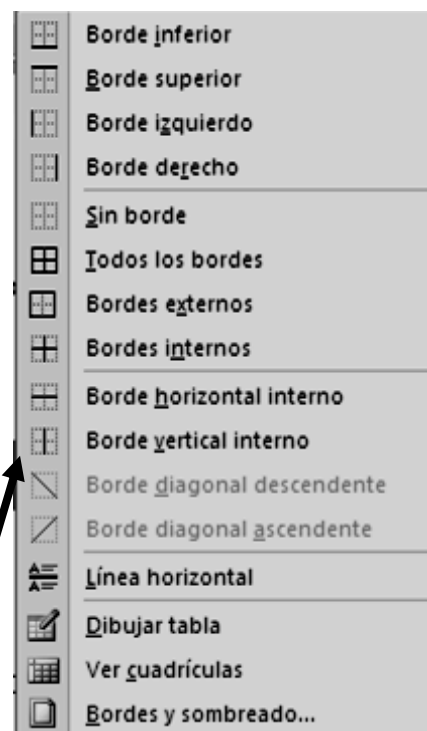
Borde inferior
Borde superior
Borde izquierdo
Borde derecho
Sin borde
Todos los bordes
Bordes externos
Bordes internos
Borde horizontal interno
Borde vertical interno
Borde diagonal descendente
Borde diagonal ascendente
Línea horizontal
Dibujar tabla
Ver cuadrículas
Bordes y sombreado...